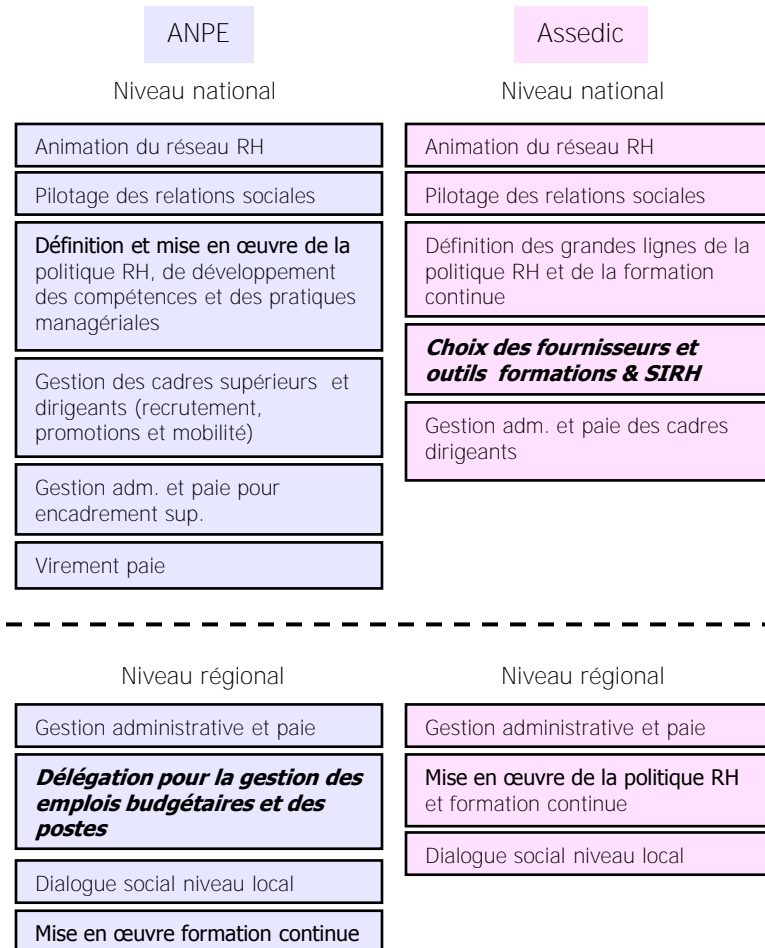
ANPE

Niveau national

Animation du réseau RH

Pilotage des relations sociales

Définition et mise en œuvre de la politique RH, de développement des compétences et des pratiques managériales

Gestion des cadres supérieurs et dirigeants (recrutement, promotions et mobilité)

Gestion adm. et paie pour encadrement sup.

Virement paie

Assedic

Niveau national

Animation du réseau RH

Pilotage des relations sociales

Définition des grandes lignes de la politique RH et de la formation continue

***Choix des fournisseurs et outils formations & SIRH***

Gestion adm. et paie des cadres dirigeants

Niveau régional

Gestion administrative et paie

***Délégation pour la gestion des emplois budgétaires et des postes***

Dialogue social niveau local

Mise en œuvre formation continue

Niveau régional

Gestion administrative et paie

Mise en œuvre de la politique RH et formation continue

Dialogue social niveau local